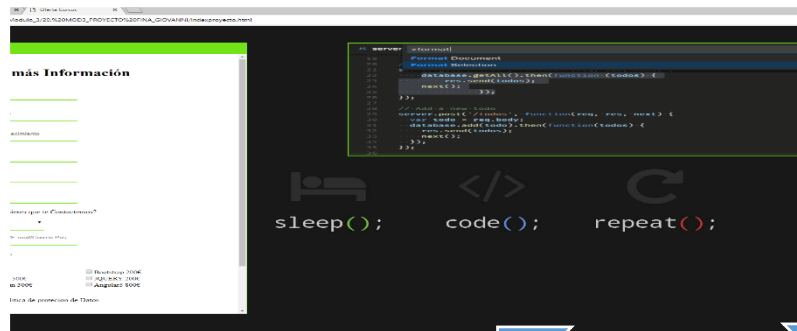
Oferta Cursos ×

Module_3/20.%20MOD3_PROYECTO%20FINAL_GIOVANNI/indexproyecto.html

más Información

aciemiento

dstes que te Conocimos?

Bootstrap 200€
JQUERY 200€
Angular 500€

n 200€

lítica de proteccion de Datos

server >format
Format Document
Format Selection
database.getAll().then(function (todos) {
res.send(todos);
next();
});
});
// Add a new todo
server.post('/todos', function(req, res, next) {
var todo = req.body;
database.add(todo).then(function(todos) {
res.send(todos);
next();
});
});

sleep(); code(); repeat();